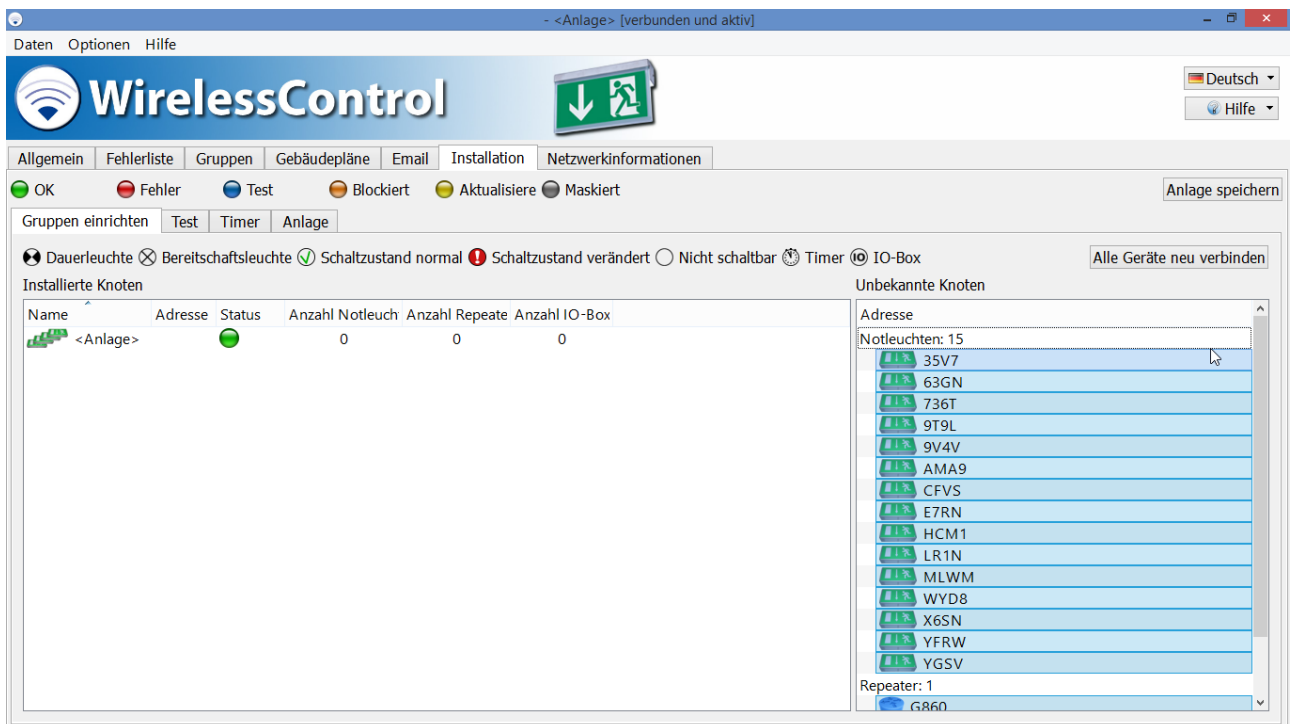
- <Anlage> [verbunden und aktiv]

Daten Optionen Hilfe

WirelessControl

Deutsch
Hilfe

Allgemein | Fehlerliste | Gruppen | Gebäudepläne | Email | Installation | Netzwerkinformationen

OK Fehler Test Blockiert Aktualisiere Maskiert

Anlage speichern

Gruppen einrichten | Test | Timer | Anlage

Dauerleuchte Bereitschaftsleuchte Schaltzustand normal Schaltzustand verändert Nicht schaltbar Timer IO-Box

Alle Geräte neu verbinden

Installierte Knoten

| Name | Adresse | Status | Anzahl Notleuch | Anzahl Repeate | Anzahl IO-Box |
|---|---|---|---|---|---|
| <Anlage> | | | 0 | 0 | 0 |

Unbekannte Knoten

Adresse
Notleuchten: 15
35V7
63GN
736T
9T9L
9V4V
AMA9
CFVS
E7RN
HCM1
LR1N
MLWM
WYD8
X6SN
YFRW
YGSV
Repeater: 1
G860